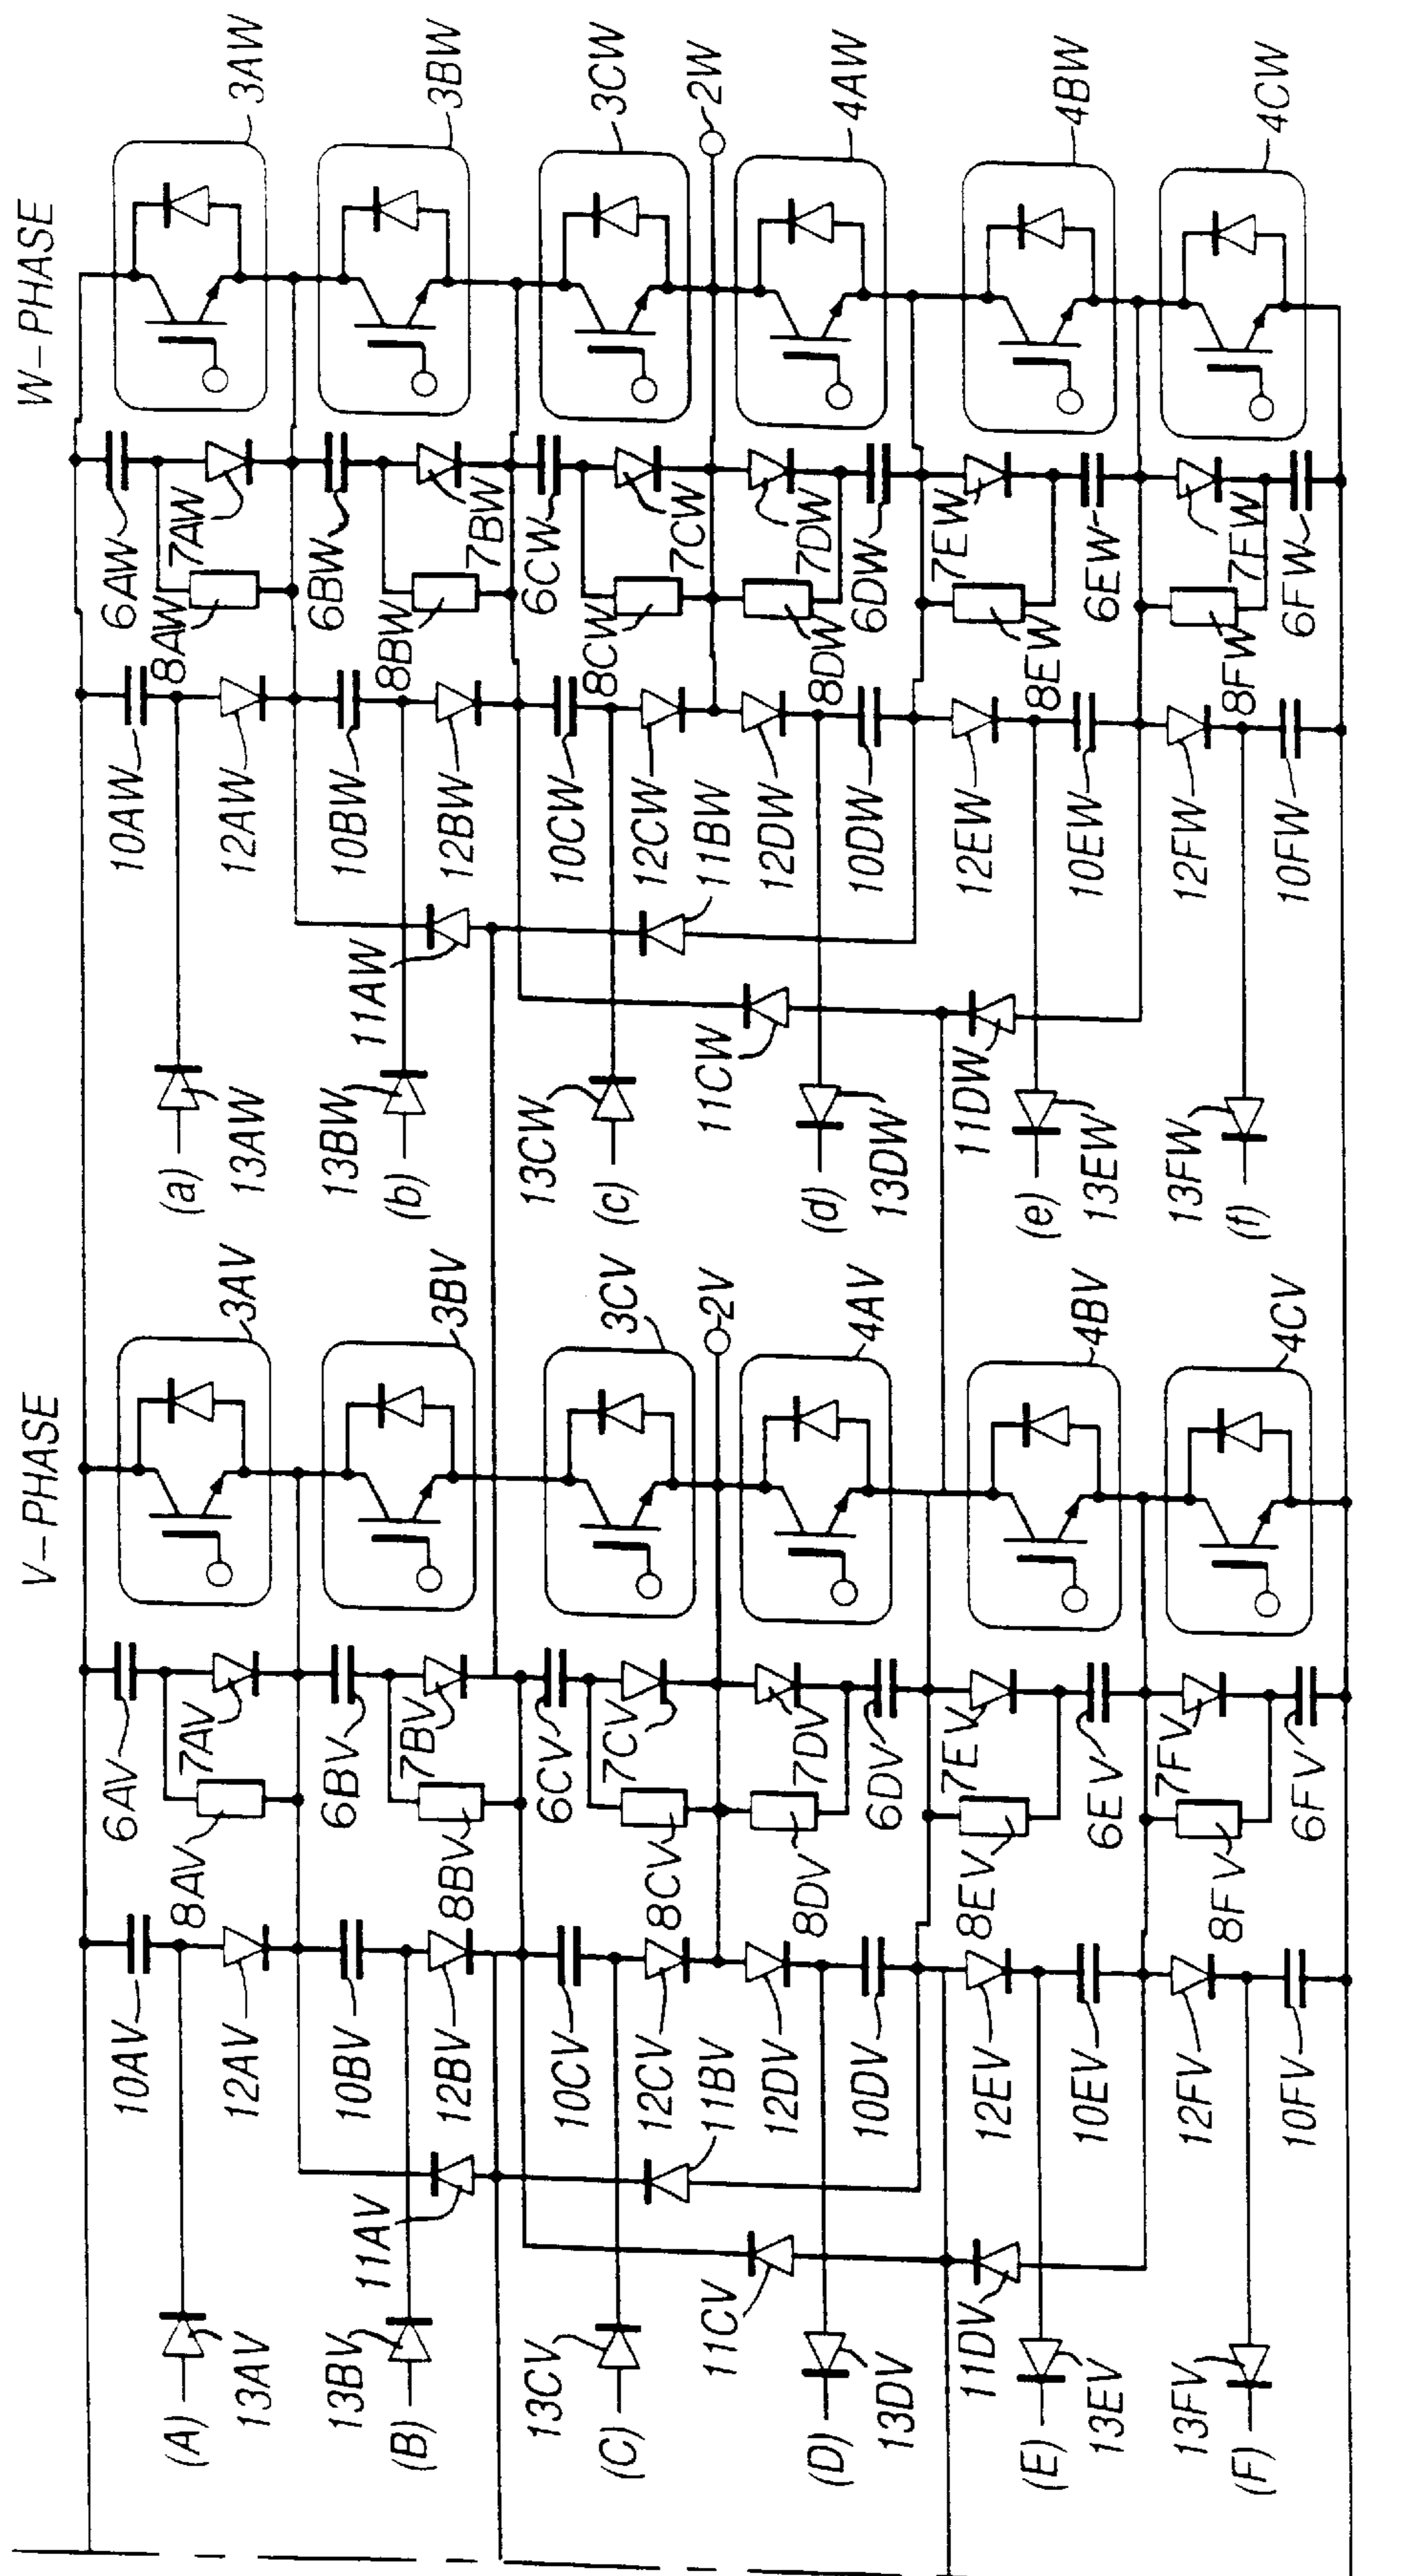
W-PHASE
3AW
3BW
3CW
2W
4AW
4BW
4CW
6AW
7AW
8AW
6BW
7BW
8BW
6CW
7CW
8CW
7DW
8DW
6DW
7EW
8EW
6EW
7FW
8FW
6FW
10AW
12AW
10BW
12BW
10CW
12CW
11BW
12DW
10DW
12EW
10EW
12FW
10FW
11AW
11CW
11DW
(a)
13AW
13BW
(b)
13CW
(c)
(d)
13DW
(e)
13EW
13FW
(f)
V-PHASE
3AV
3BV
3CV
2V
4AV
4BV
4CV
6AV
7AV
8AV
6BV
7BV
8BV
6CV
7CV
8CV
7DV
8DV
6DV
7EV
8EV
6EV
7FV
8FV
6FV
10AV
12AV
10BV
12BV
10CV
12CV
11BV
12DV
10DV
12EV
10EV
12FV
10FV
11AV
11CV
11DV
(A)
13AV
13BV
(B)
13CV
(C)
(D)
13DV
(E)
13EV
13FV
(F)